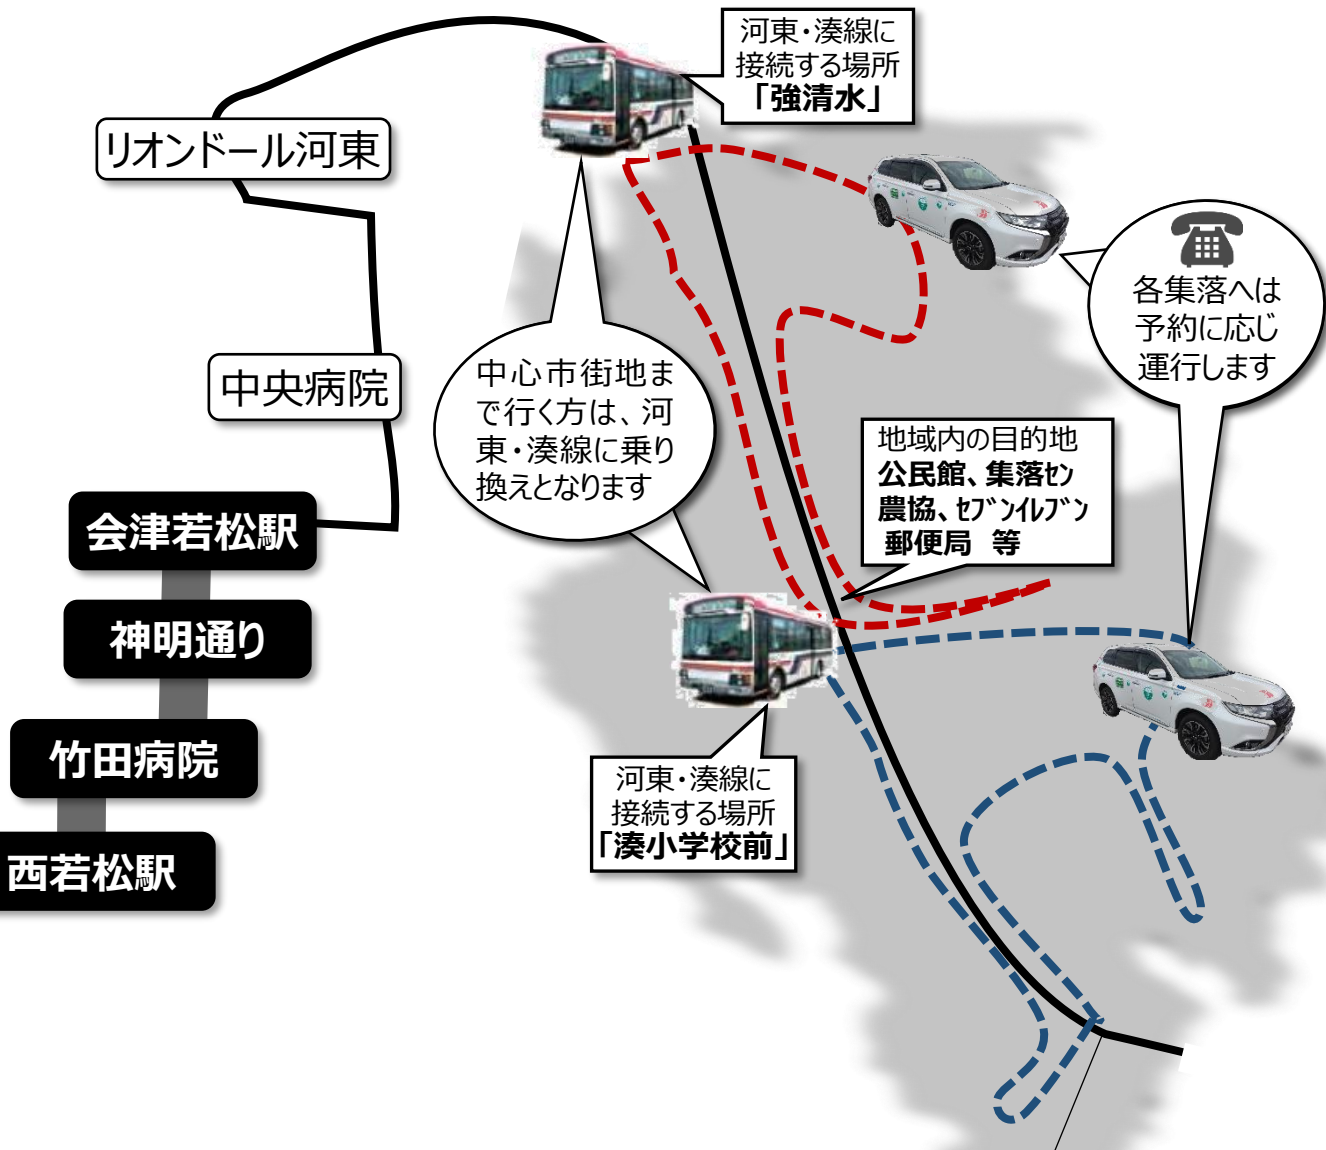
河東・湊線に接続する場所
「強清水」

リオンドール河東

各集落へは予約に応じ運行します

中央病院

中心市街地まで行く方は、河東・湊線に乗り換えとなります

地域内の目的地
公民館、集落ｾﾝ
農協、ｾﾌﾞﾝｲﾚﾌﾞﾝ
郵便局　等

会津若松駅

神明通り

竹田病院

西若松駅

河東・湊線に接続する場所
「湊小学校前」